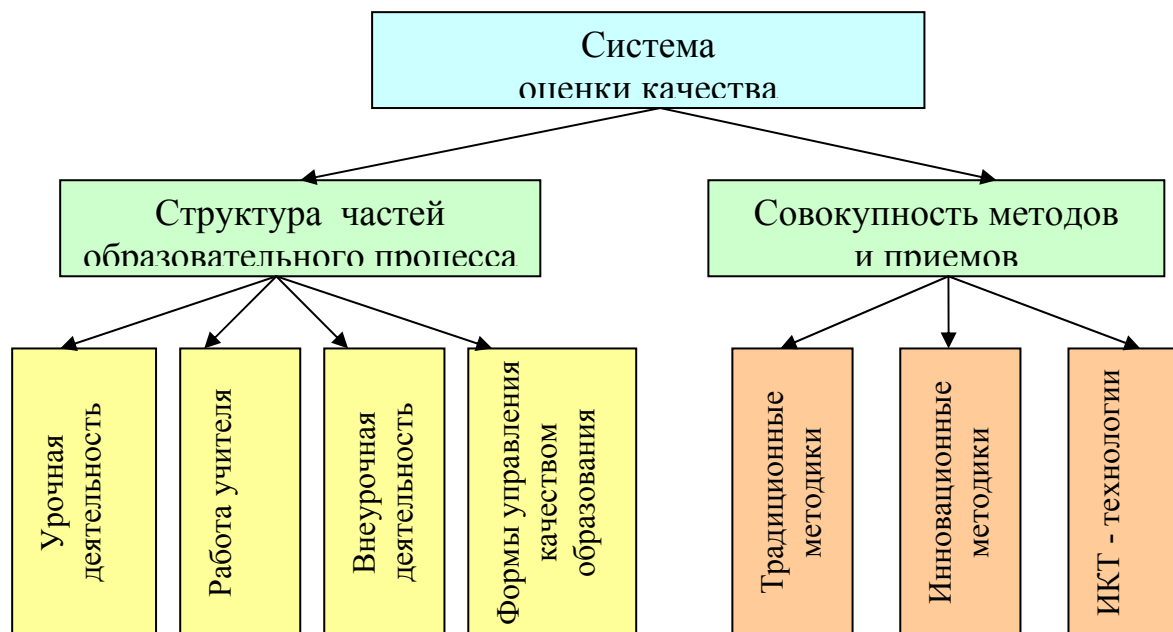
Система
оценки качества

Структура частей
образовательного процесса

Совокупность методов
и приемов

Урочная деятельность

Работа учителя

Внеурочная деятельность

Формы управления качеством образования

Традиционные методики

Инновационные методики

ИКТ - технологии